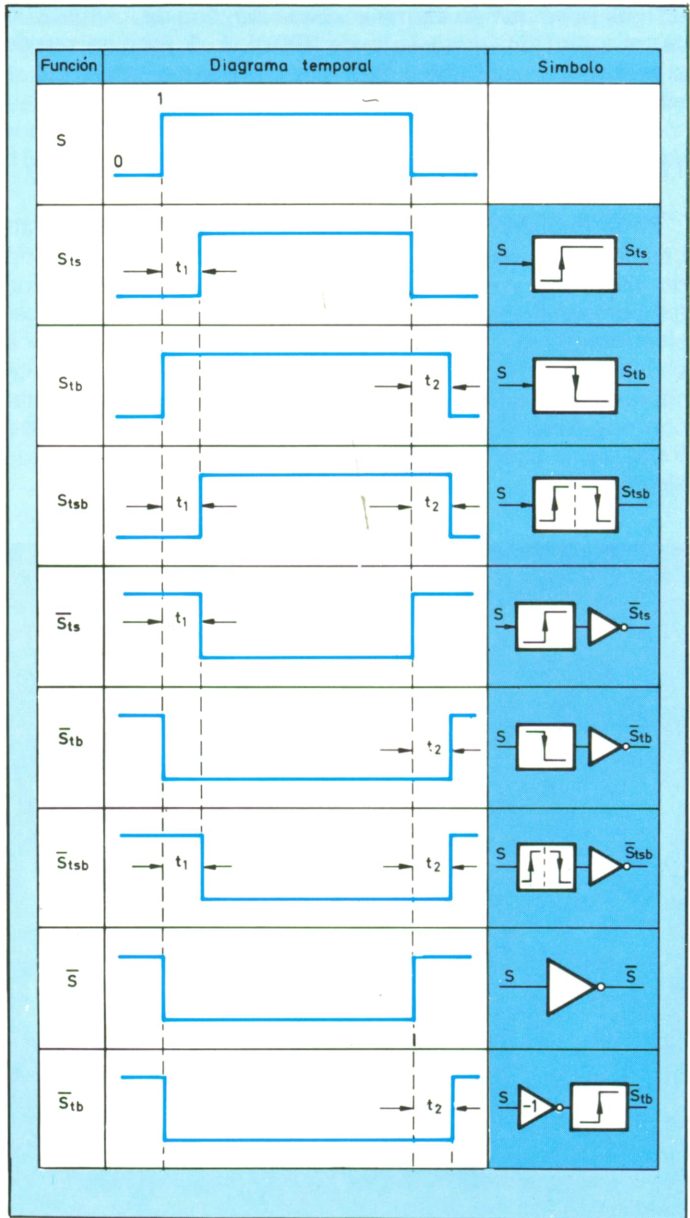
| Función | Diagrama temporal | Simbolo |
|---|---|---|
| S | 1 0 | |
| $S_{ts}$ | $t_1$ | S $S_{ts}$ |
| $S_{tb}$ | $t_2$ | S $S_{tb}$ |
| $S_{tsb}$ | $t_1$ $t_2$ | S $S_{tsb}$ |
| $\overline{S}_{ts}$ | $t_1$ | S $\overline{S}_{ts}$ |
| $\overline{S}_{tb}$ | $t_2$ | S $\overline{S}_{tb}$ |
| $\overline{S}_{tsb}$ | $t_1$ $t_2$ | S $\overline{S}_{tsb}$ |
| $\overline{S}$ | | S $\overline{S}$ |
| $\overline{S}_{tb}$ | $t_2$ | S -1 $\overline{S}_{tb}$ |